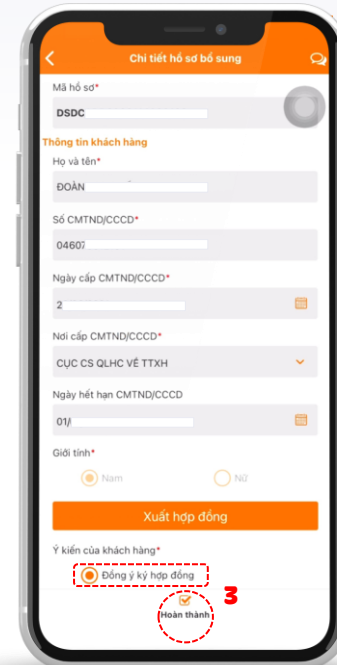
Chi tiết hồ sơ bổ sung

Mã hồ sơ*

DSDC

Thông tin khách hàng

Họ và tên*

ĐOÀN

Số CMTND/CCCD*

04607

Ngày cấp CMTND/CCCD*

2

Nơi cấp CMTND/CCCD*

CỤC CS QLHC VỀ TTXH

Ngày hết hạn CMTND/CCCD

01/

Giới tính*

Nam

Nữ

Xuất hợp đồng

Ý kiến của khách hàng*

Đồng ý ký hợp đồng

Hoàn thành

3